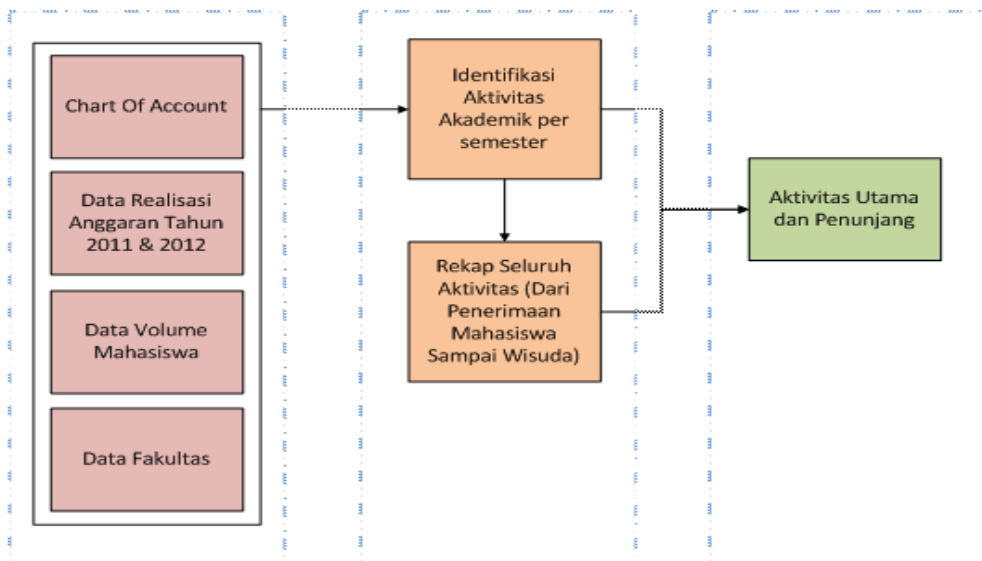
Chart Of Account

Data Realisasi Anggaran Tahun 2011 & 2012

Data Volume Mahasiswa

Data Fakultas

Identifikasi Aktivitas Akademik per semester

Rekap Seluruh Aktivitas (Dari Penerimaan Mahasiswa Sampai Wisuda)

Aktivitas Utama dan Penunjang